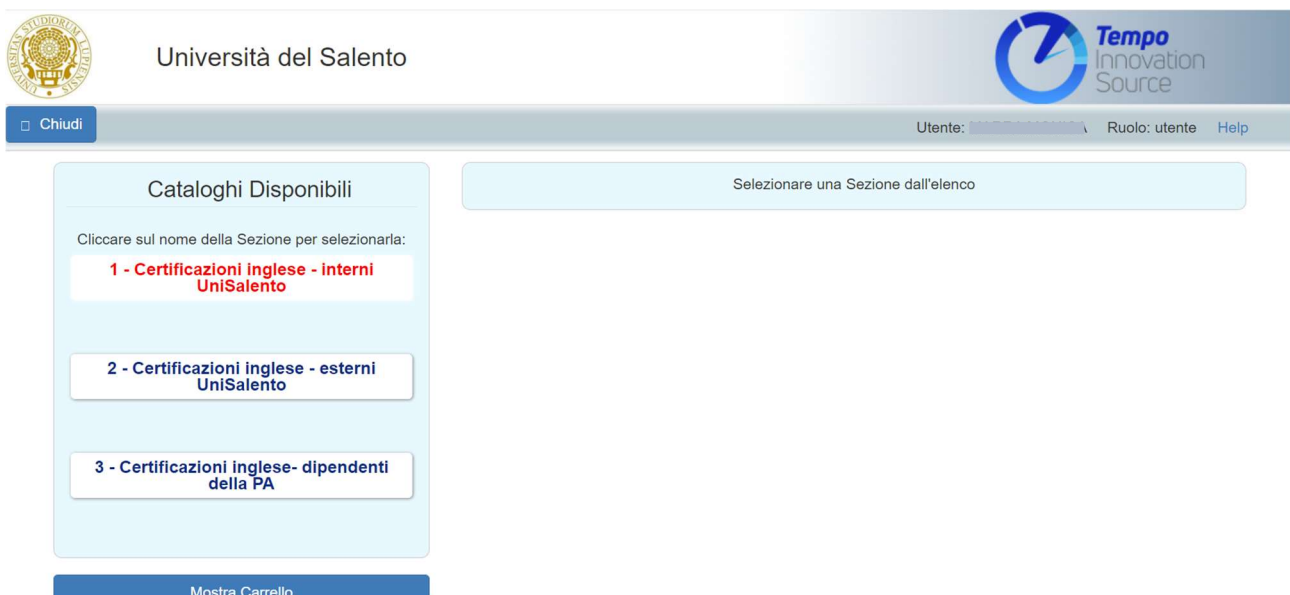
UNIVERSITAS STUDIORUM LUPIENSIS

Università del Salento

Tempo Innovation Source

Chiudi

Utente: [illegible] Ruolo: utente Help

Cataloghi Disponibili

Cliccare sul nome della Sezione per selezionarla:

1 - Certificazioni inglese - interni UniSalento

2 - Certificazioni inglese - esterni UniSalento

3 - Certificazioni inglese- dipendenti della PA

Selezionare una Sezione dall'elenco

Mostra Carrello